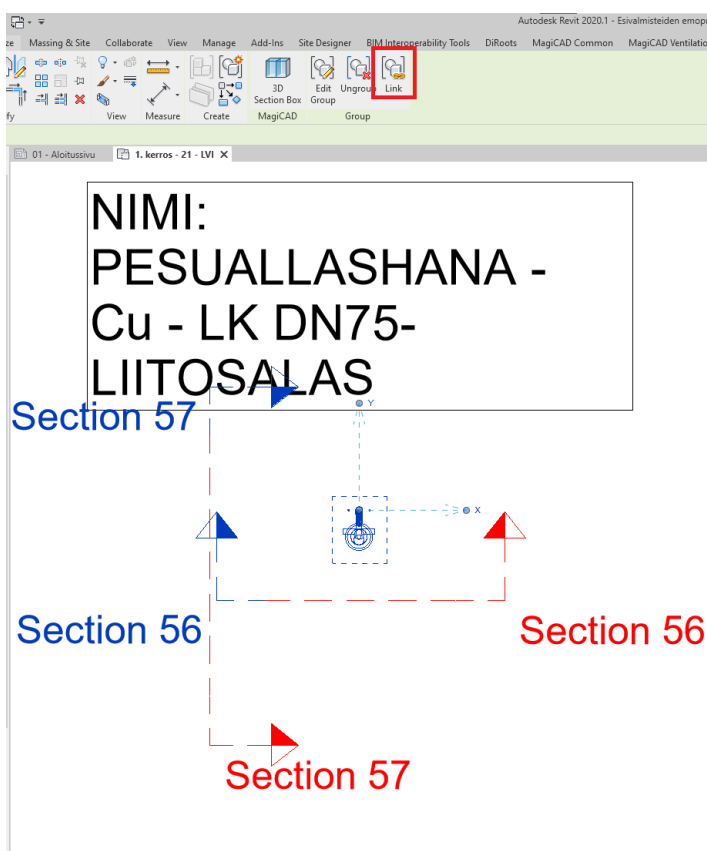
Autodesk Revit 2020.1 - Esivalmisteiden emop

ze Massing & Site Collaborate View Manage Add-Ins Site Designer BIM Interoperability Tools DiRoots MagiCAD Common MagiCAD Ventilatio

3D Section Box
Edit Group
Ungroup
Link

fy View Measure Create MagiCAD Group

01 - Aloitussivu
1. kerros - 21 - LVI

NIMI:
PESUALLASHANA -
Cu - LK DN75-
LIITOSALAS

Section 57

Y

X

Section 56

Section 56

Section 57